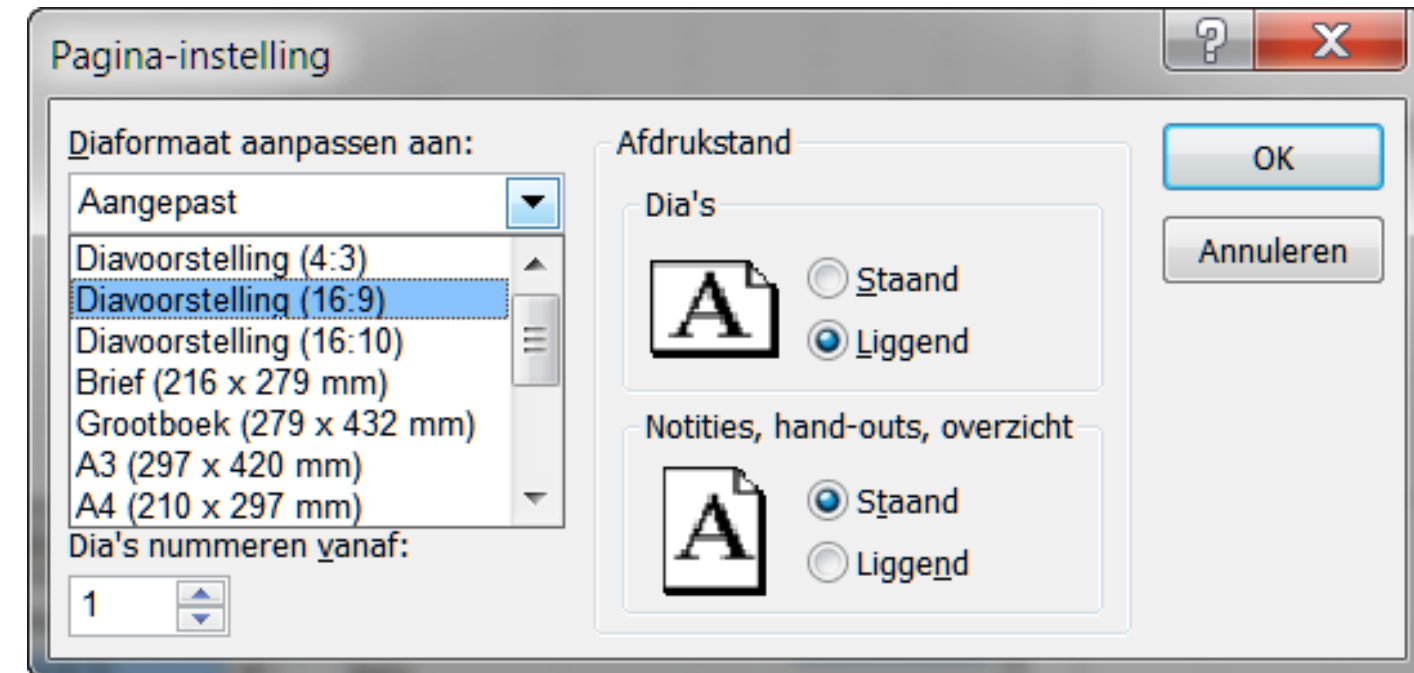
Pagina-instelling

?

X

Diaformaat aanpassen aan:

Aangepast

Diavoorstelling (4:3)
Diavoorstelling (16:9)
Diavoorstelling (16:10)
Brief (216 x 279 mm)
Grootboek (279 x 432 mm)
A3 (297 x 420 mm)
A4 (210 x 297 mm)

Dia's nummeren vanaf:

1

Afdrukstand

Dia's

A

Staand

Liggend

Notities, hand-outs, overzicht

A

Staand

Liggend

OK

Annuleren